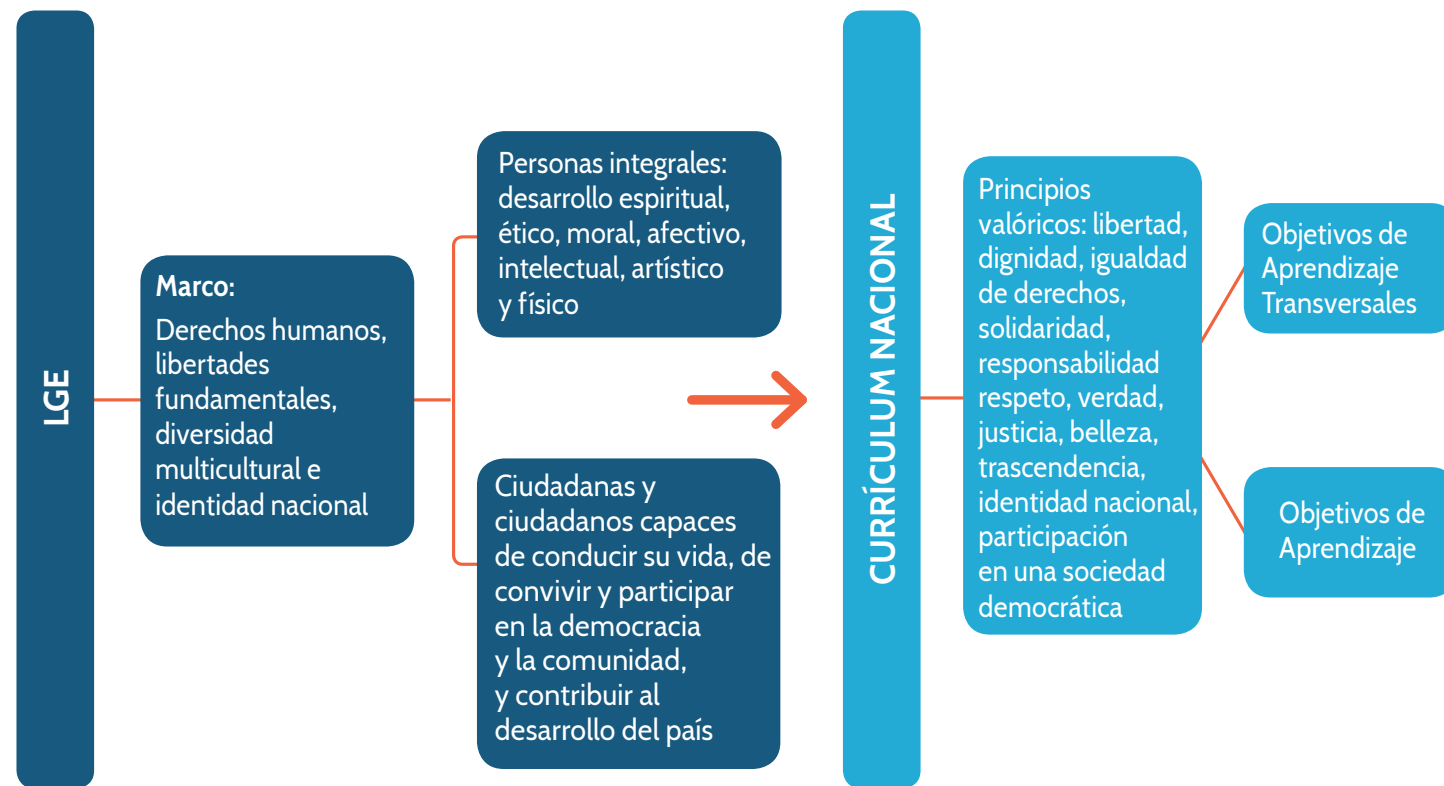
LGE

Marco:
Derechos humanos, libertades fundamentales, diversidad multicultural e identidad nacional

Personas integrales: desarrollo espiritual, ético, moral, afectivo, intelectual, artístico y físico

Ciudadanas y ciudadanos capaces de conducir su vida, de convivir y participar en la democracia y la comunidad, y contribuir al desarrollo del país

CURRÍCULUM NACIONAL

Principios valóricos: libertad, dignidad, igualdad de derechos, solidaridad, responsabilidad respeto, verdad, justicia, belleza, trascendencia, identidad nacional, participación en una sociedad democrática

Objetivos de Aprendizaje Transversales

Objetivos de Aprendizaje